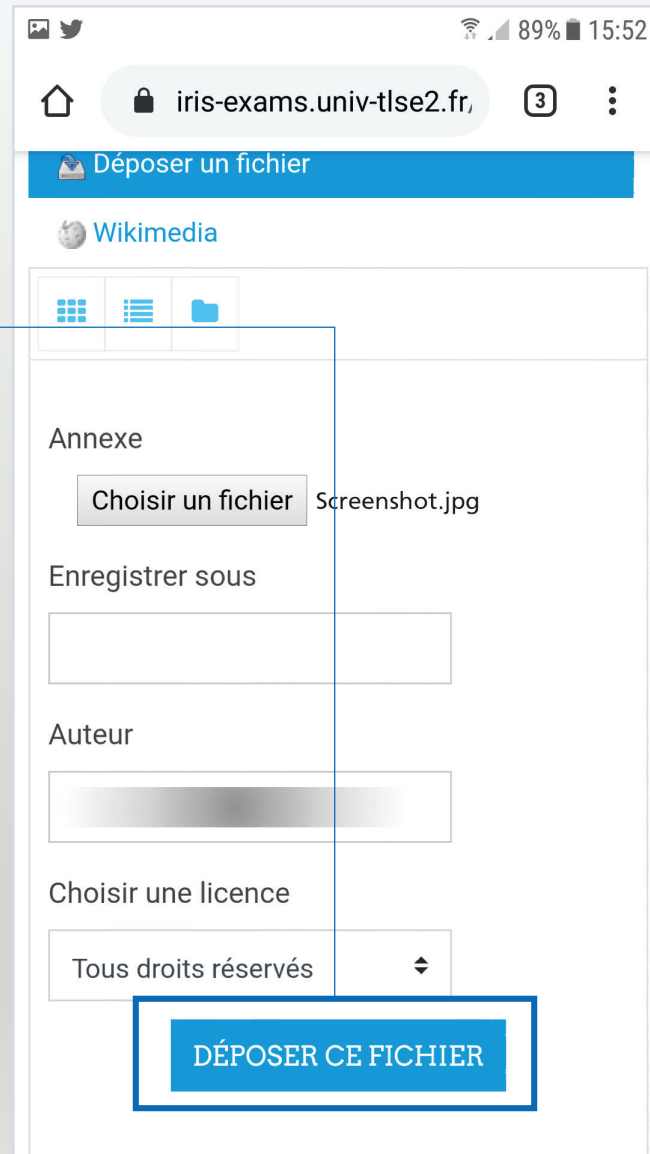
89% 15:52

iris-exams.univ-tlse2.fr/

3

Déposer un fichier

Wikimedia

Annexe

Choisir un fichier Screenshot.jpg

Enregistrer sous

Auteur

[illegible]

Choisir une licence

Tous droits réservés

DÉPOSER CE FICHIER